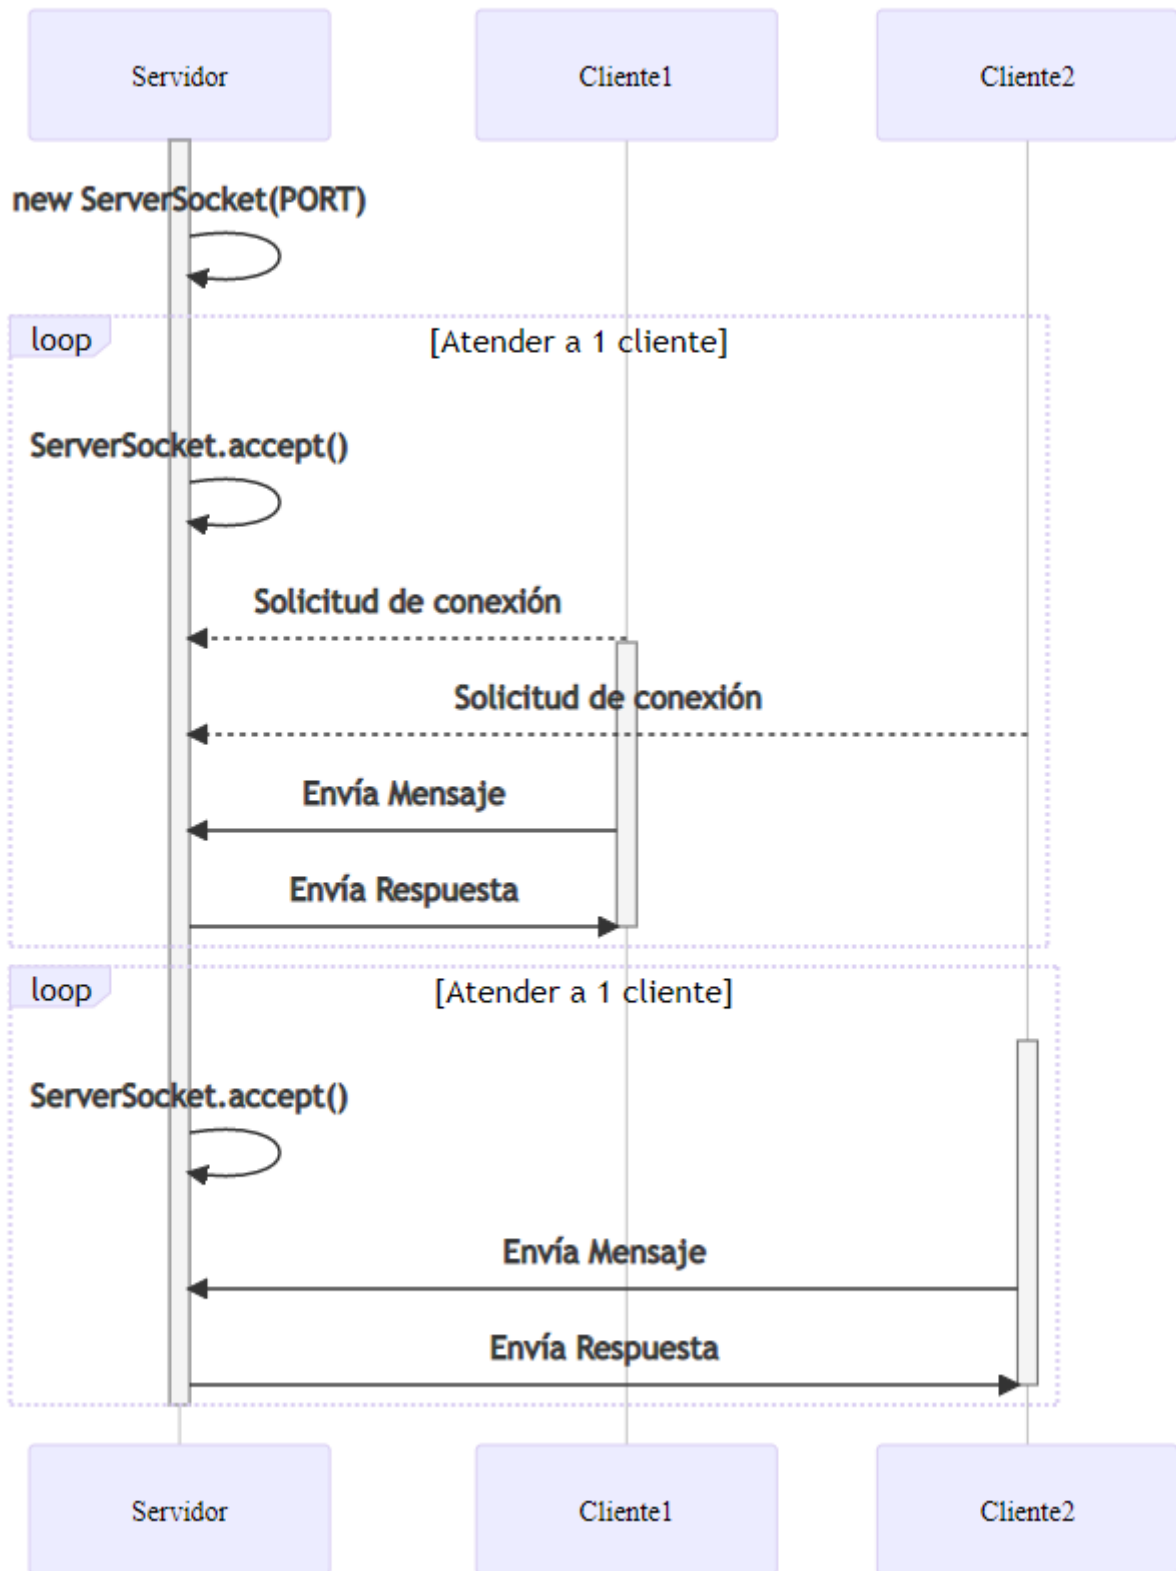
Servidor

Cliente1

Cliente2

new ServerSocket(PORT)

loop

[Atender a 1 cliente]

ServerSocket.accept()

Solicitud de conexión

Solicitud de conexión

Envía Mensaje

Envía Respuesta

loop

[Atender a 1 cliente]

ServerSocket.accept()

Envía Mensaje

Envía Respuesta

Servidor

Cliente1

Cliente2